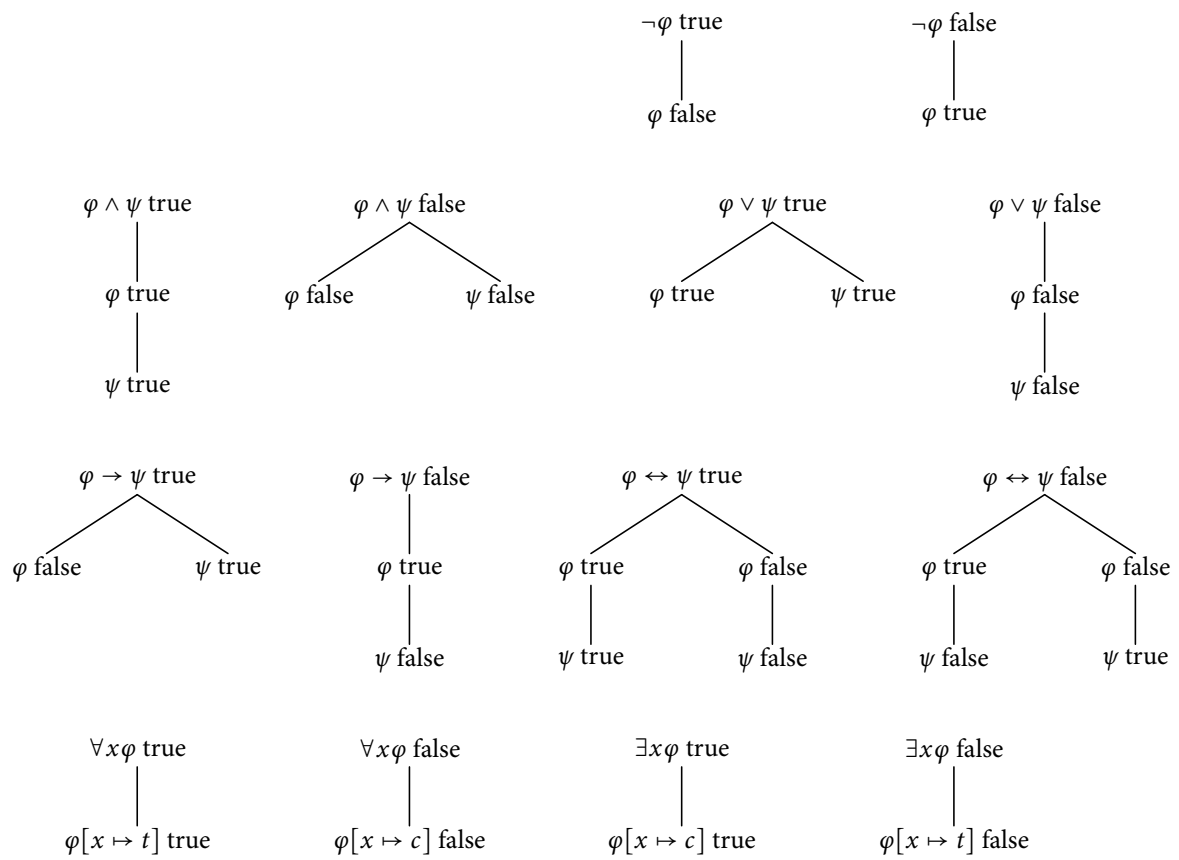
$\neg\varphi$ true

$\varphi$ false

$\neg\varphi$ false

$\varphi$ true

$\varphi \wedge \psi$ true

$\varphi$ true

$\psi$ true

$\varphi \wedge \psi$ false

$\varphi$ false

$\psi$ false

$\varphi \vee \psi$ true

$\varphi$ true

$\psi$ true

$\varphi \vee \psi$ false

$\varphi$ false

$\psi$ false

$\varphi \rightarrow \psi$ true

$\varphi$ false

$\psi$ true

$\varphi \rightarrow \psi$ false

$\varphi$ true

$\psi$ false

$\varphi \leftrightarrow \psi$ true

$\varphi$ true

$\psi$ true

$\varphi$ false

$\psi$ false

$\varphi \leftrightarrow \psi$ false

$\varphi$ true

$\psi$ false

$\varphi$ false

$\psi$ true

$\forall x\varphi$ true

$\varphi[x \mapsto t]$ true

$\forall x\varphi$ false

$\varphi[x \mapsto c]$ false

$\exists x\varphi$ true

$\varphi[x \mapsto c]$ true

$\exists x\varphi$ false

$\varphi[x \mapsto t]$ false